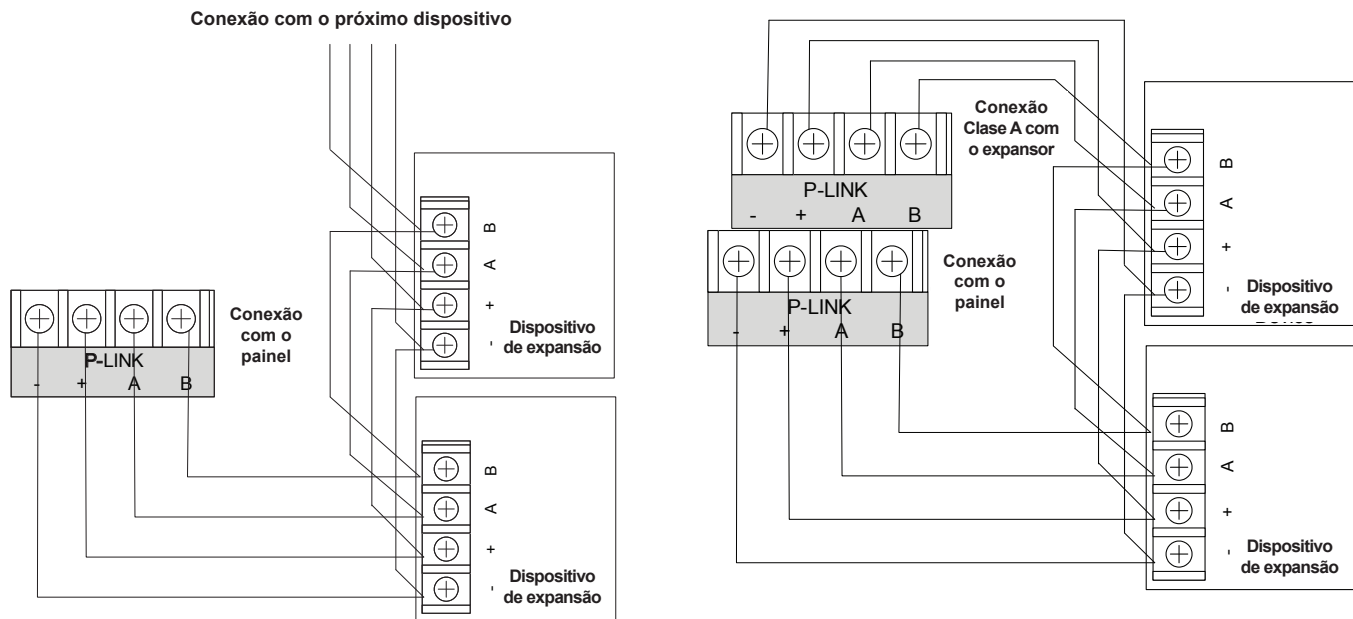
Conexão com o próximo dispositivo

B
A
+
-
Dispositivo de expansão

P-LINK
- + A B
Conexão com o painel

B
A
+
-
Dispositivo de expansão

P-LINK
- + A B
Conexão Clase A com o expansor

P-LINK
- + A B
Conexão com o painel

B
A
+
-
Dispositivo de expansão

B
A
+
-
Dispositivo de expansão